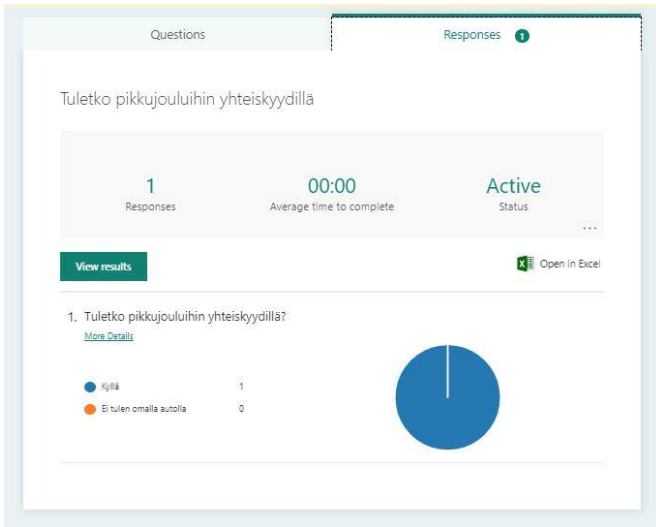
Questions

Responses 1

Tuletko pikkujouluihin yhteiskyydillä

1
Responses

00:00
Average time to complete

Active
Status

...

View results

Open in Excel

1. Tuletko pikkujouluihin yhteiskyydillä?
More Details

| | |
|---|---|
| Kyllä | 1 |
| Ei tulen omalla autolla | 0 |